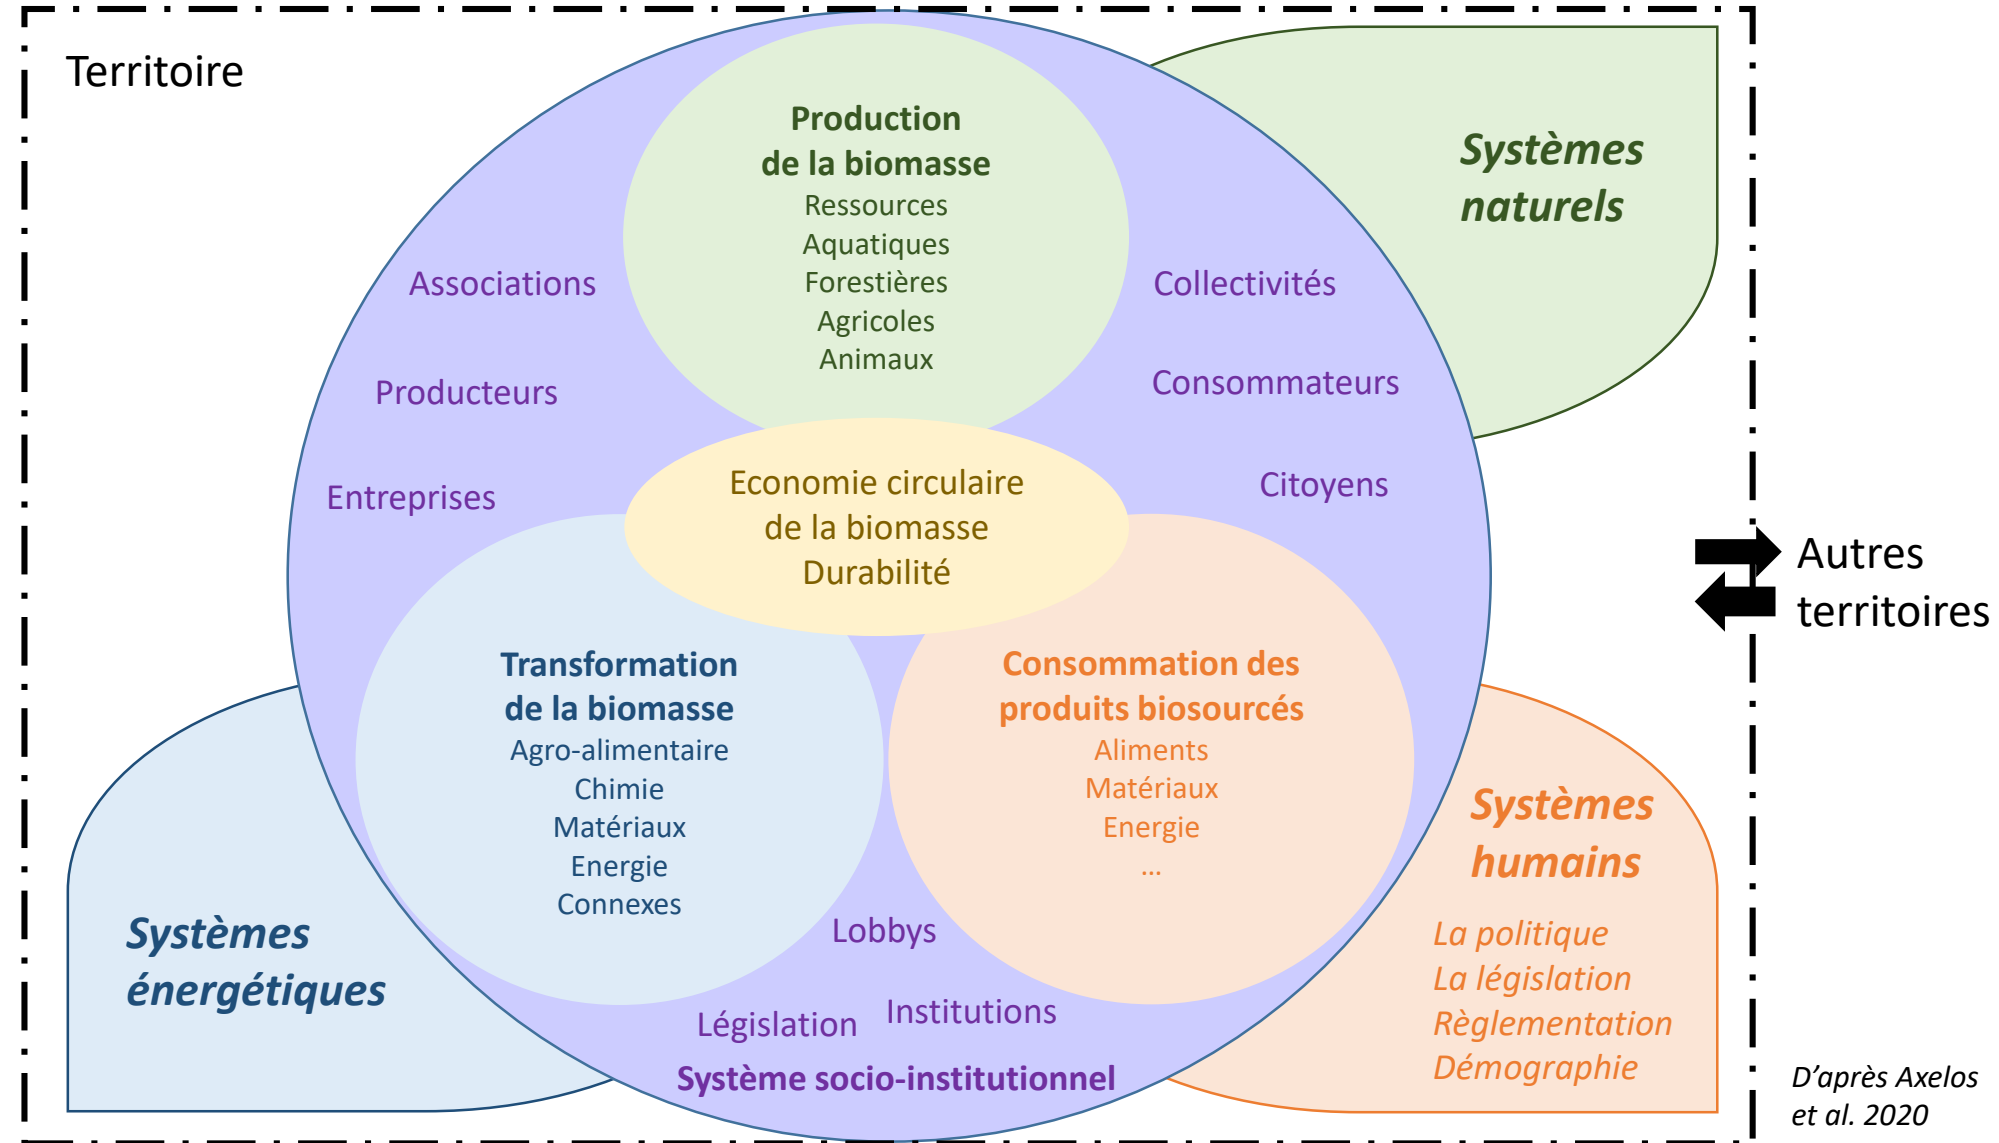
Territoire

Production de la biomasse
Ressources
Aquatiques
Forestières
Agricoles
Animaux

Systèmes naturels

Associations

Producteurs

Entreprises

Collectivités

Consommateurs

Citoyens

Economie circulaire de la biomasse
Durabilité

Autres territoires

Transformation de la biomasse
Agro-alimentaire
Chimie
Matériaux
Energie
Connexes

Consommation des produits biosourcés
Aliments
Matériaux
Energie
…

Systèmes humains
La politique
La législation
Règlementation
Démographie

Systèmes énergétiques

Lobbys

Législation

Institutions

Système socio-institutionnel

D'après Axelos et al. 2020